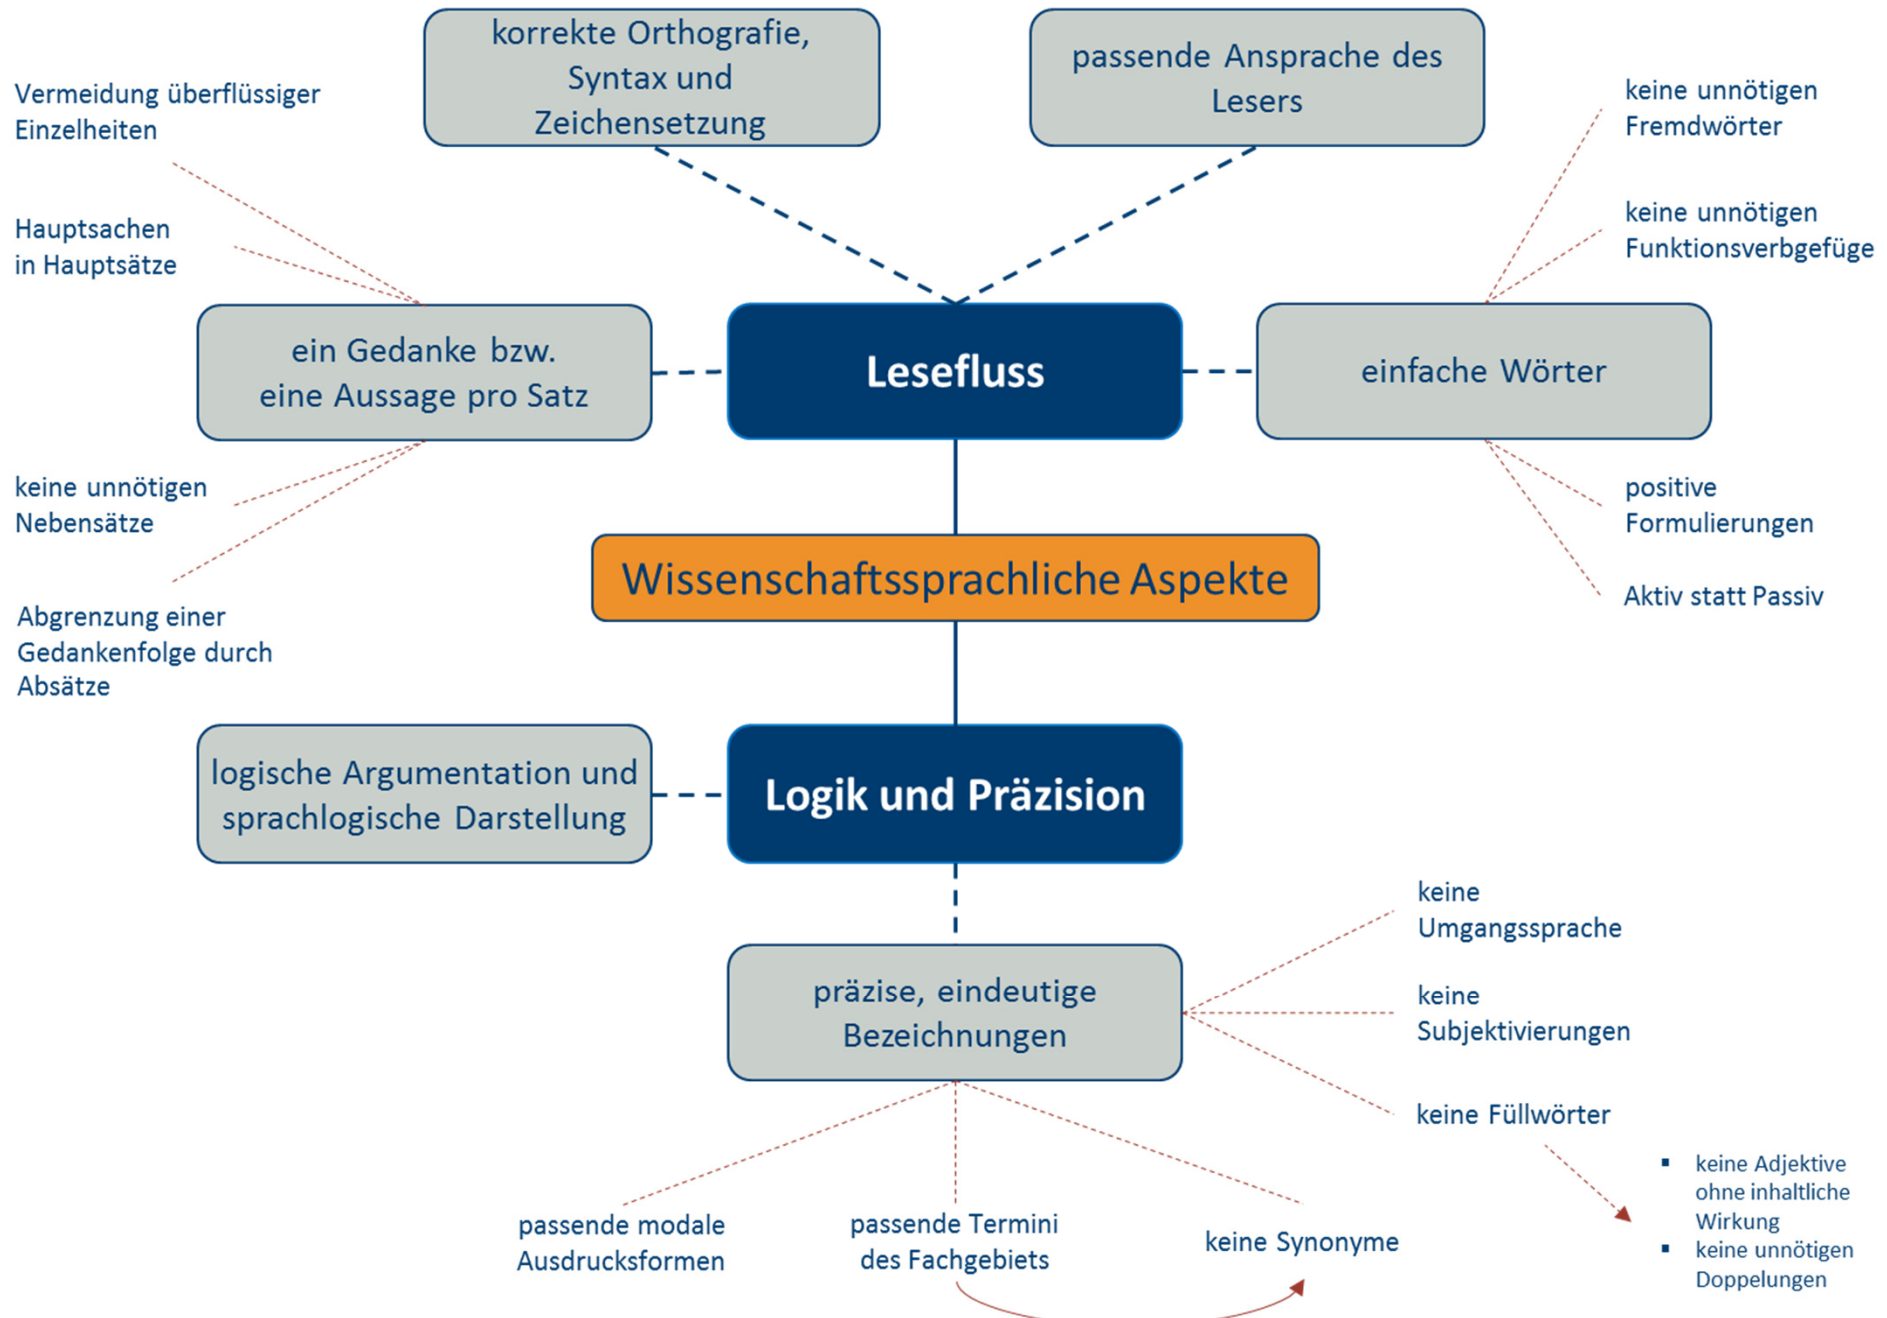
korrekte Orthografie, Syntax und Zeichensetzung

passende Ansprache des Lesers

Vermeidung überflüssiger Einzelheiten

Hauptsachen in Hauptsätze

keine unnötigen Fremdwörter

keine unnötigen Funktionsverbgefüge

ein Gedanke bzw. eine Aussage pro Satz

Lesefluss

einfache Wörter

keine unnötigen Nebensätze

positive Formulierungen

Wissenschaftssprachliche Aspekte

Aktiv statt Passiv

Abgrenzung einer Gedankenfolge durch Absätze

logische Argumentation und sprachlogische Darstellung

Logik und Präzision

keine Umgangssprache

präzise, eindeutige Bezeichnungen

keine Subjektivierungen

keine Füllwörter

- keine Adjektive ohne inhaltliche Wirkung
- keine unnötigen Doppelungen

passende modale Ausdrucksformen

passende Termini des Fachgebiets

keine Synonyme